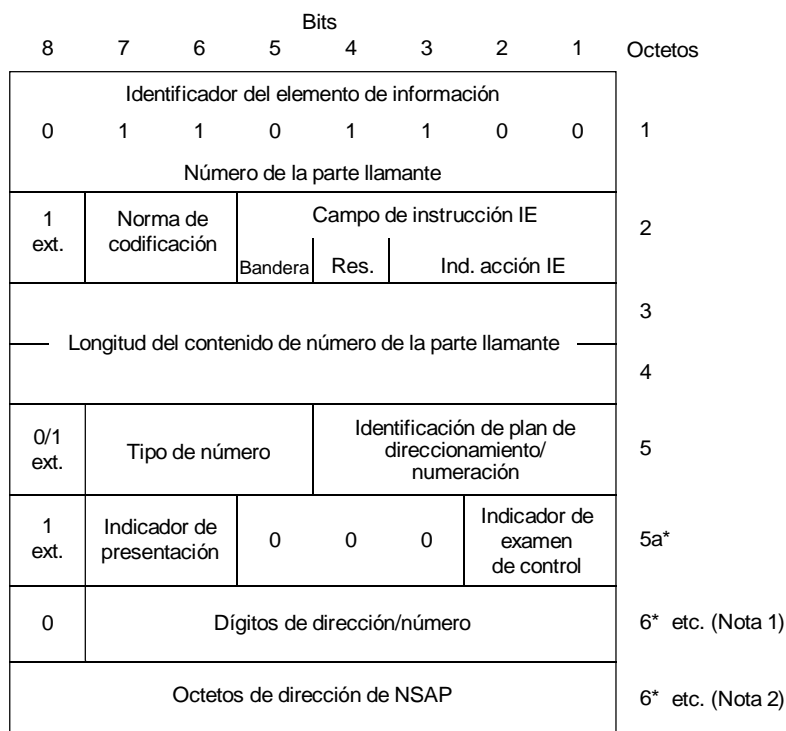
Bits

| 8 | 7 | 6 | 5 | 4 | 3 | 2 | 1 | Octetos |
|---|---|---|---|---|---|---|---|---|
| Identificador del elemento de información<br>0 1 1 0 1 1 0 0<br>Número de la parte llamante | | | | | | | | 1 |
| 1 ext. | Norma de codificación | | Campo de instrucción IE: Bandera | Res. | Ind. acción IE | | | 2 |
| Longitud del contenido de número de la parte llamante | | | | | | | | 3<br>4 |
| 0/1 ext. | Tipo de número | | | Identificación de plan de direccionamiento/ numeración | | | | 5 |
| 1 ext. | Indicador de presentación | | 0 | 0 | 0 | Indicador de examen de control | | 5a* |
| 0 | Dígitos de dirección/número | | | | | | | 6* etc. (Nota 1) |
| Octetos de dirección de NSAP | | | | | | | | 6* etc. (Nota 2) |